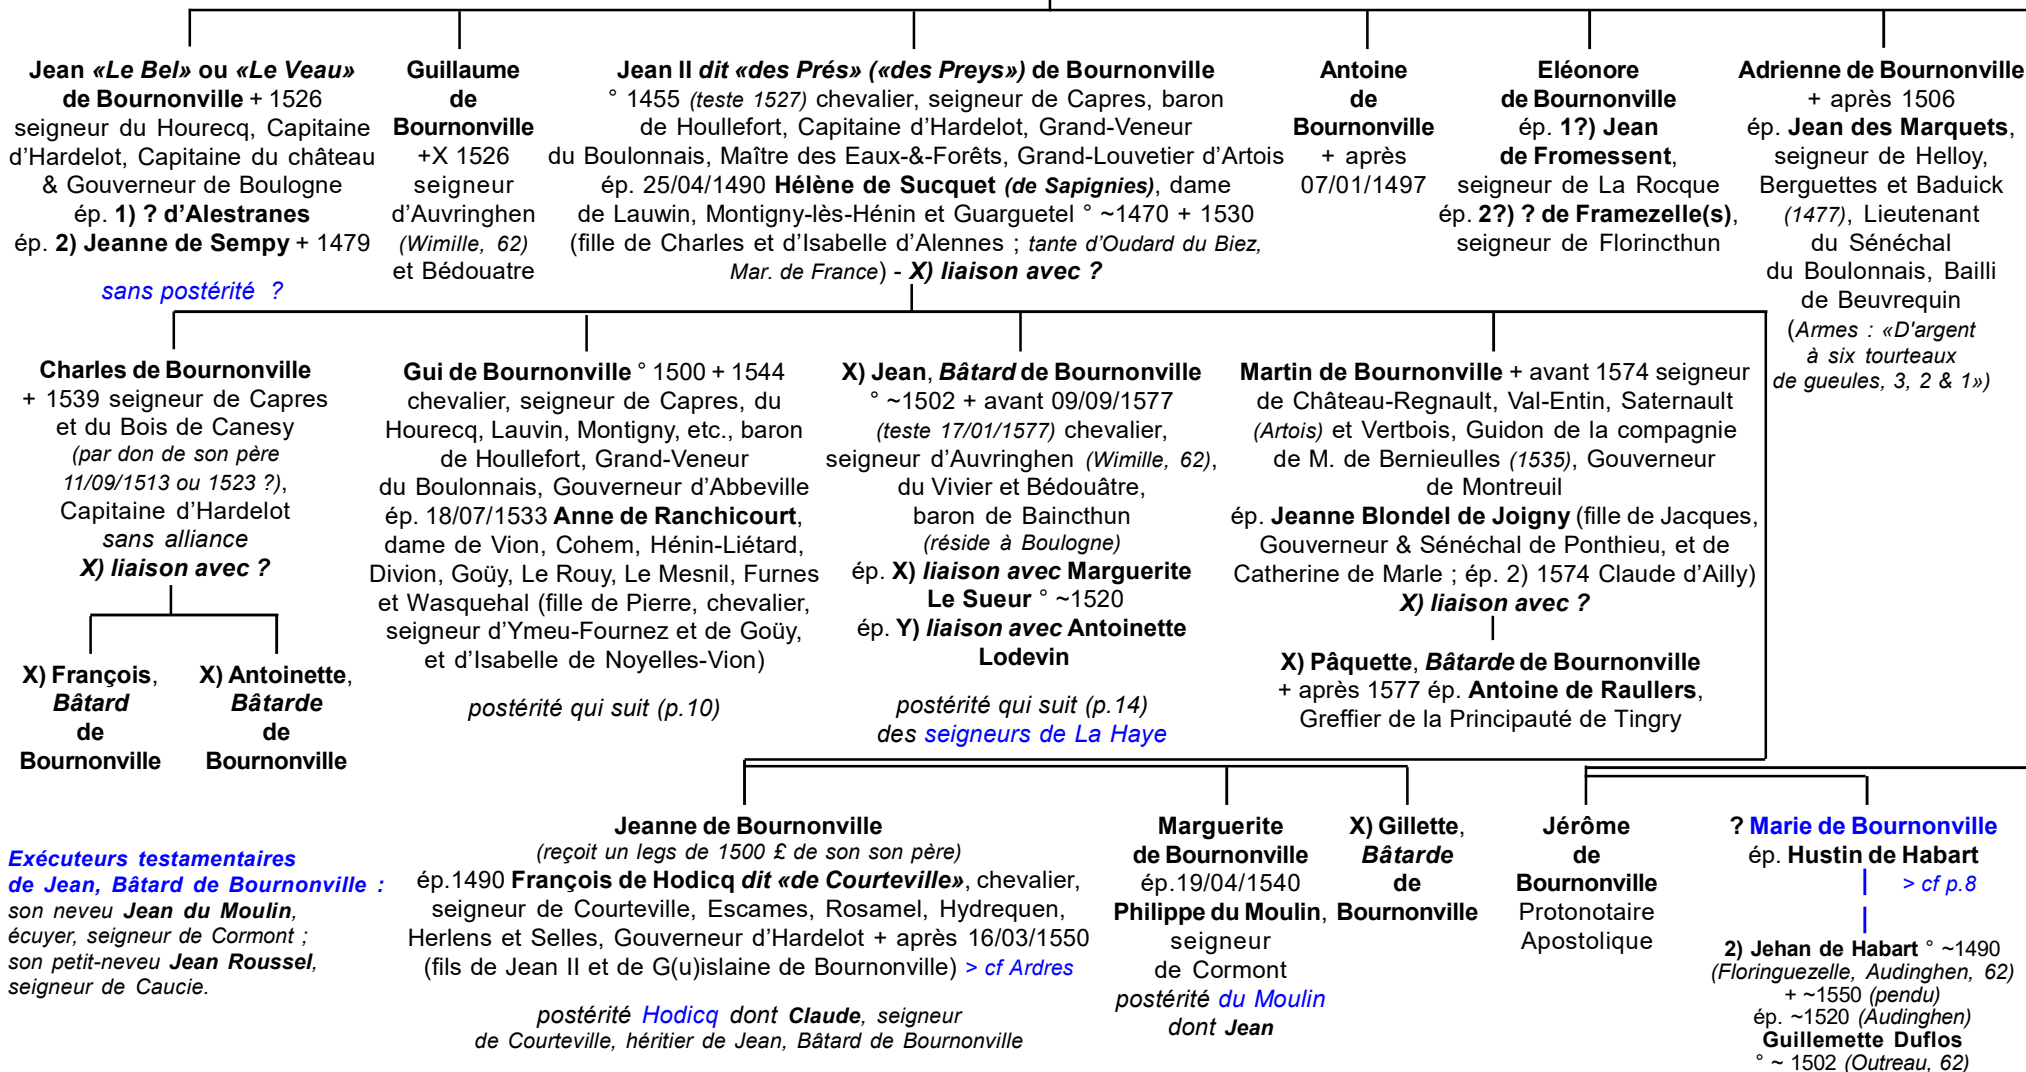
Jean «Le Bel» ou «Le Veau» de Bournonville + 1526 seigneur du Hourecq, Capitaine d'Hardelot, Capitaine du château & Gouverneur de Boulogne ép. 1) ? d'Alestranes ép. 2) Jeanne de Sempy + 1479

sans postérité ?

Guillaume de Bournonville +X 1526 seigneur d'Auvringhen (Wimille, 62) et Bédouatre

Jean II dit «des Prés» («des Preys») de Bournonville ° 1455 (teste 1527) chevalier, seigneur de Capres, baron de Houllefort, Capitaine d'Hardelot, Grand-Veneur du Boulonnais, Maître des Eaux-&-Forêts, Grand-Louvetier d'Artois ép. 25/04/1490 Hélène de Sucquet (de Sapignies), dame de Lauwin, Montigny-lès-Hénin et Guarguetel ° ~1470 + 1530 (fille de Charles et d'Isabelle d'Alennes ; tante d'Oudard du Biez, Mar. de France) - X) liaison avec ?

Antoine de Bournonville + après 07/01/1497

Eléonore de Bournonville ép. 1?) Jean de Fromessent, seigneur de La Rocque ép. 2?) ? de Framezelle(s), seigneur de Florincthun

Adrienne de Bournonville + après 1506 ép. Jean des Marquets, seigneur de Helloy, Berguettes et Baduick (1477), Lieutenant du Sénéchal du Boulonnais, Bailli de Beuvrequin (Armes : «D'argent à six tourteaux de gueules, 3, 2 & 1»)

Charles de Bournonville + 1539 seigneur de Capres et du Bois de Canesy (par don de son père 11/09/1513 ou 1523 ?), Capitaine d'Hardelot sans alliance X) liaison avec ?

X) François, Bâtard de Bournonville

X) Antoinette, Bâtarde de Bournonville

Gui de Bournonville ° 1500 + 1544 chevalier, seigneur de Capres, du Hourecq, Lauvin, Montigny, etc., baron de Houllefort, Grand-Veneur du Boulonnais, Gouverneur d'Abbeville ép. 18/07/1533 Anne de Ranchicourt, dame de Vion, Cohem, Hénin-Liétard, Divion, Goüy, Le Rouy, Le Mesnil, Furnes et Wasquehal (fille de Pierre, chevalier, seigneur d'Ymeu-Fournez et de Goüy, et d'Isabelle de Noyelles-Vion)

postérité qui suit (p.10)

X) Jean, Bâtard de Bournonville ° ~1502 + avant 09/09/1577 (teste 17/01/1577) chevalier, seigneur d'Auvringhen (Wimille, 62), du Vivier et Bédouâtre, baron de Baincthun (réside à Boulogne) ép. X) liaison avec Marguerite Le Sueur ° ~1520 ép. Y) liaison avec Antoinette Lodevin

postérité qui suit (p.14) des seigneurs de La Haye

Martin de Bournonville + avant 1574 seigneur de Château-Regnault, Val-Entin, Saternault (Artois) et Vertbois, Guidon de la compagnie de M. de Bernieulles (1535), Gouverneur de Montreuil ép. Jeanne Blondel de Joigny (fille de Jacques, Gouverneur & Sénéchal de Ponthieu, et de Catherine de Marle ; ép. 2) 1574 Claude d'Ailly) X) liaison avec ?

X) Pâquette, Bâtarde de Bournonville + après 1577 ép. Antoine de Raullers, Greffier de la Principauté de Tingry

Exécuteurs testamentaires de Jean, Bâtard de Bournonville : son neveu Jean du Moulin, écuyer, seigneur de Cormont ; son petit-neveu Jean Roussel, seigneur de Caucie.

Jeanne de Bournonville (reçoit un legs de 1500 £ de son son père) ép.1490 François de Hodicq dit «de Courteville», chevalier, seigneur de Courteville, Escames, Rosamel, Hydrequen, Herlens et Selles, Gouverneur d'Hardelot + après 16/03/1550 (fils de Jean II et de G(u)islaine de Bournonville) > cf Ardres

postérité Hodicq dont Claude, seigneur de Courteville, héritier de Jean, Bâtard de Bournonville

Marguerite de Bournonville ép.19/04/1540 Philippe du Moulin, seigneur de Cormont postérité du Moulin dont Jean

X) Gillette, Bâtarde de Bournonville

Jérôme de Bournonville Protonotaire Apostolique

? Marie de Bournonville ép. Hustin de Habart

> cf p.8

2) Jehan de Habart ° ~1490 (Floringuezelle, Audinghen, 62) + ~1550 (pendu) ép. ~1520 (Audinghen) Guillemette Duflos ° ~ 1502 (Outreau, 62)